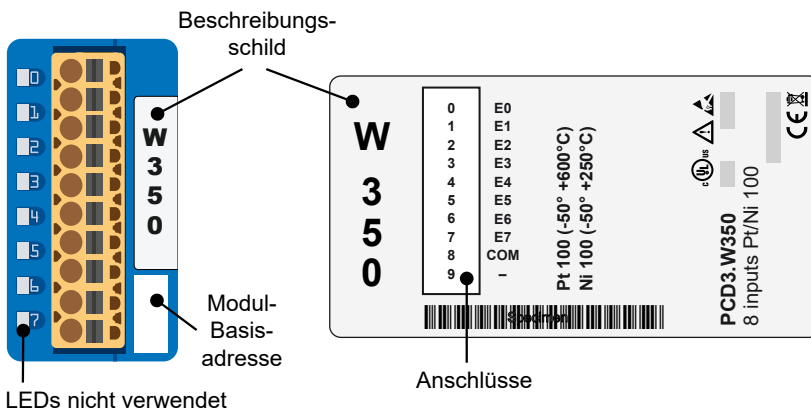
Beschreibungsschild

0
1
2
3
4
5
6
7

W
3
5
0

Modul-Basisadresse

LEDs nicht verwendet

W
3
5
0

| 0 | E0 |
|---|---|
| 1 | E1 |
| 2 | E2 |
| 3 | E3 |
| 4 | E4 |
| 5 | E5 |
| 6 | E6 |
| 7 | E7 |
| 8 | COM |
| 9 | – |

Pt 100 (-50° +600°C)
Ni 100 (-50° +250°C)

Specimen

PCD3.W350
8 inputs Pt/Ni 100

CE

Anschlüsse